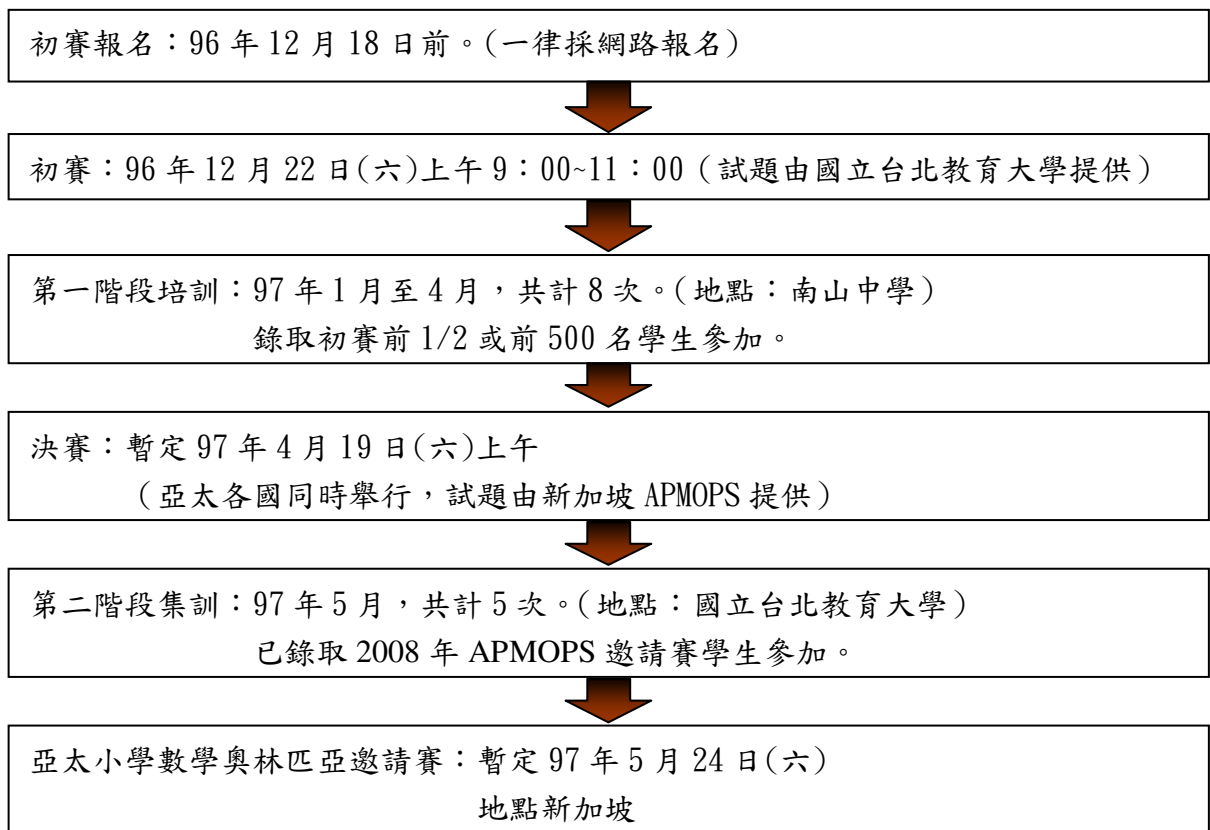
初賽報名：96 年 12 月 18 日前。(一律採網路報名)

初賽：96 年 12 月 22 日(六)上午 9：00~11：00（試題由國立台北教育大學提供）

第一階段培訓：97 年 1 月至 4 月，共計 8 次。(地點：南山中學)
錄取初賽前 1/2 或前 500 名學生參加。

決賽：暫定 97 年 4 月 19 日(六)上午
（亞太各國同時舉行，試題由新加坡 APMOPS 提供）

第二階段集訓：97 年 5 月，共計 5 次。(地點：國立台北教育大學)
已錄取 2008 年 APMOPS 邀請賽學生參加。

亞太小學數學奧林匹亞邀請賽：暫定 97 年 5 月 24 日(六)
地點新加坡